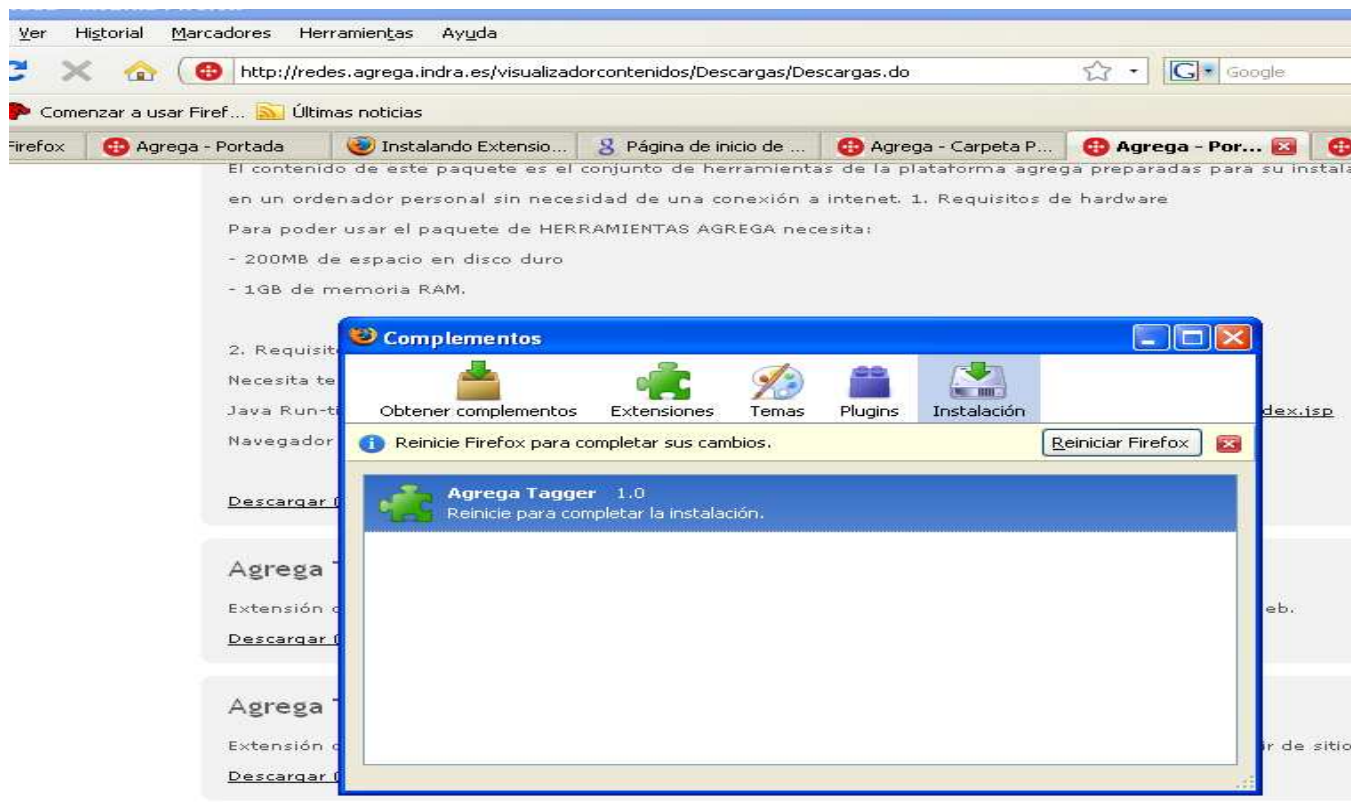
Ver Historial Marcadores Herramientas Ayuda

http://redes.agrega.indra.es/visualizadorcontenidos/Descargas/Descargas.do

Google

Comenzar a usar Firef... Últimas noticias

Firefox | Agrega - Portada | Instalando Extensio... | Página de inicio de ... | Agrega - Carpeta P... | Agrega - Por...

El contenido de este paquete es el conjunto de herramientas de la plataforma agrega preparadas para su instala

en un ordenador personal sin necesidad de una conexión a intenet. 1. Requisitos de hardware

Para poder usar el paquete de HERRAMIENTAS AGREGA necesita:

- 200MB de espacio en disco duro

- 1GB de memoria RAM.

2. Requisit

Necesita te

Java Run-ti dex.jsp

Navegador

Descargar

Complementos

Obtener complementos Extensiones Temas Plugins Instalación

Reinicie Firefox para completar sus cambios.

Reiniciar Firefox

Agrega Tagger 1.0
Reinicie para completar la instalación.

Agrega

Extensión eb.

Descargar

Agrega

Extensión ir de sitio

Descargar